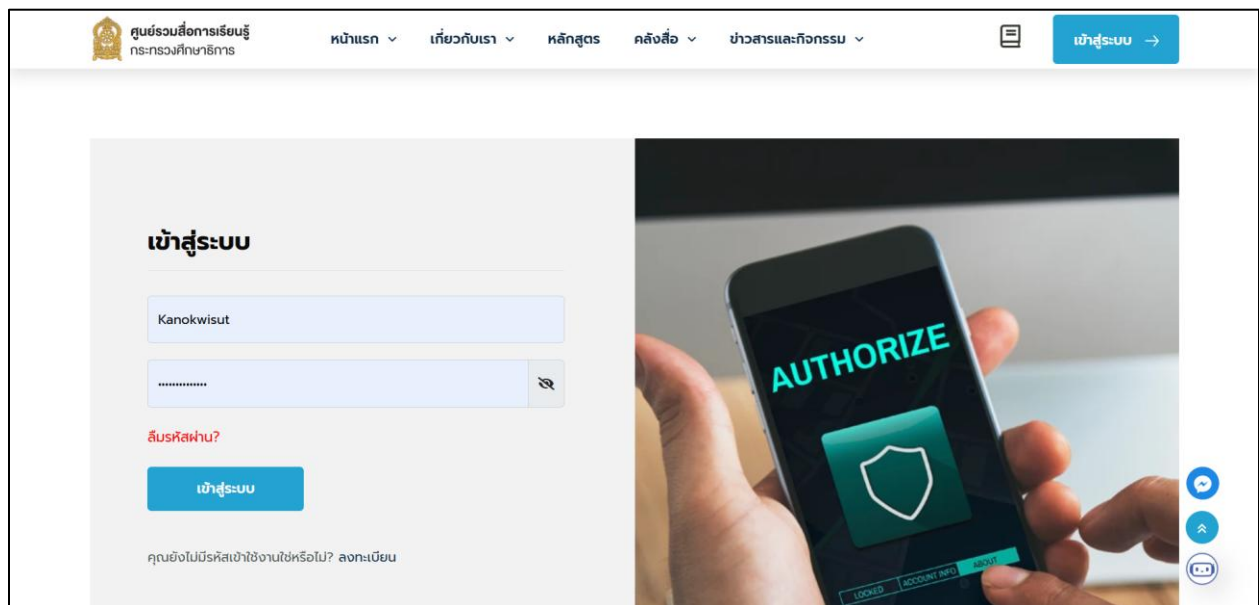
ศูนย์รวมสื่อการเรียนรู้
กระทรวงศึกษาธิการ

หน้าแรก ⌄ เกี่ยวกับเรา ⌄ หลักสูตร คลังสื่อ ⌄ ข่าวสารและกิจกรรม ⌄

เข้าสู่ระบบ →

เข้าสู่ระบบ

Kanokwisut

••••••••••••••

ลืมรหัสผ่าน?

เข้าสู่ระบบ

คุณยังไม่มีรหัสเข้าใช้งานใช่หรือไม่? ลงทะเบียน

AUTHORIZE

LOCKED ACCOUNT INFO ABOUT